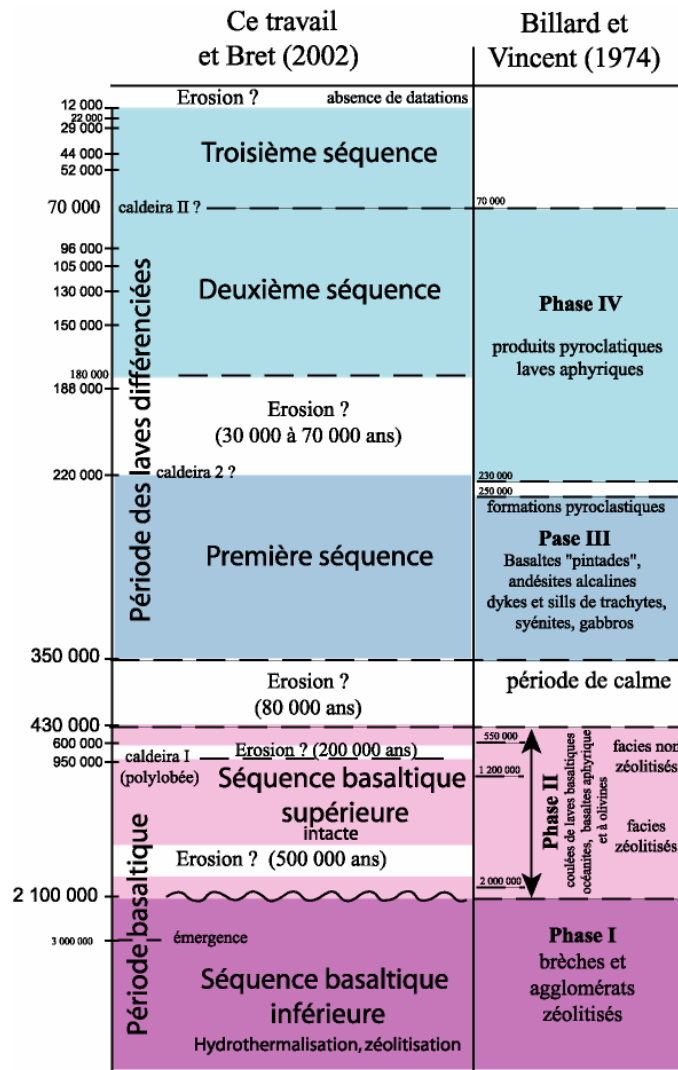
Ce travail et Bret (2002)

Billard et Vincent (1974)

12 000
22 000
29 000
44 000
52 000
70 000
96 000
105 000
130 000
150 000
180 000
188 000
220 000
350 000
430 000
600 000
950 000
2 100 000
3 000 000

Période des laves différenciées

Période basaltique

Erosion ?

absence de datations

Troisième séquence

caldeira II ?

Deuxième séquence

Erosion ?
(30 000 à 70 000 ans)

caldeira 2 ?

Première séquence

Erosion ?
(80 000 ans)

caldeira I
(polylobée)

Erosion ? (200 000 ans)

Séquence basaltique supérieure
intacte

Erosion ? (500 000 ans)

émergence

Séquence basaltique inférieure
Hydrothermalisation, zéolitisation

70 000

Phase IV

produits pyroclatiques
laves aphyriques

230 000
250 000

formations pyroclastiques

Pase III
Basaltes "pintades", andésites alcalines
dykes et sills de trachytes, syénites, gabbros

période de calme

550 000
1 200 000
2 000 000

Phase II
coulées de laves basaltiques océanites, basaltes aphyrique et à olivines

facies non zéolitisés

facies zéolitisés

Phase I
brèches et agglomérats zéolitisés